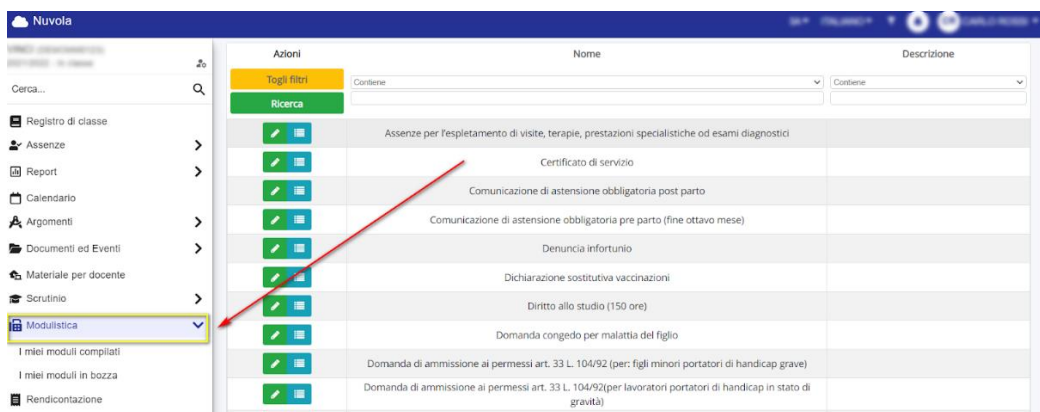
Nuvola

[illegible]

Cerca...

Registro di classe
Assenze
Report
Calendario
Argomenti
Documenti ed Eventi
Materiale per docente
Scrutinio
Modulistica
I miei moduli compilati
I miei moduli in bozza
Rendicontazione

| Azioni | Nome | Descrizione |
|---|---|---|
| Togli filtri | Contiene | Contiene |
| Ricerca | | |
| | Assenze per l'espletamento di visite, terapie, prestazioni specialistiche od esami diagnostici | |
| | Certificato di servizio | |
| | Comunicazione di astensione obbligatoria post parto | |
| | Comunicazione di astensione obbligatoria pre parto (fine ottavo mese) | |
| | Denuncia infortunio | |
| | Dichiarazione sostitutiva vaccinazioni | |
| | Diritto allo studio (150 ore) | |
| | Domanda congedo per malattia del figlio | |
| | Domanda di ammissione ai permessi art. 33 L. 104/92 (per: figli minori portatori di handicap grave) | |
| | Domanda di ammissione ai permessi art. 33 L. 104/92(per lavoratori portatori di handicap in stato di gravità) | |